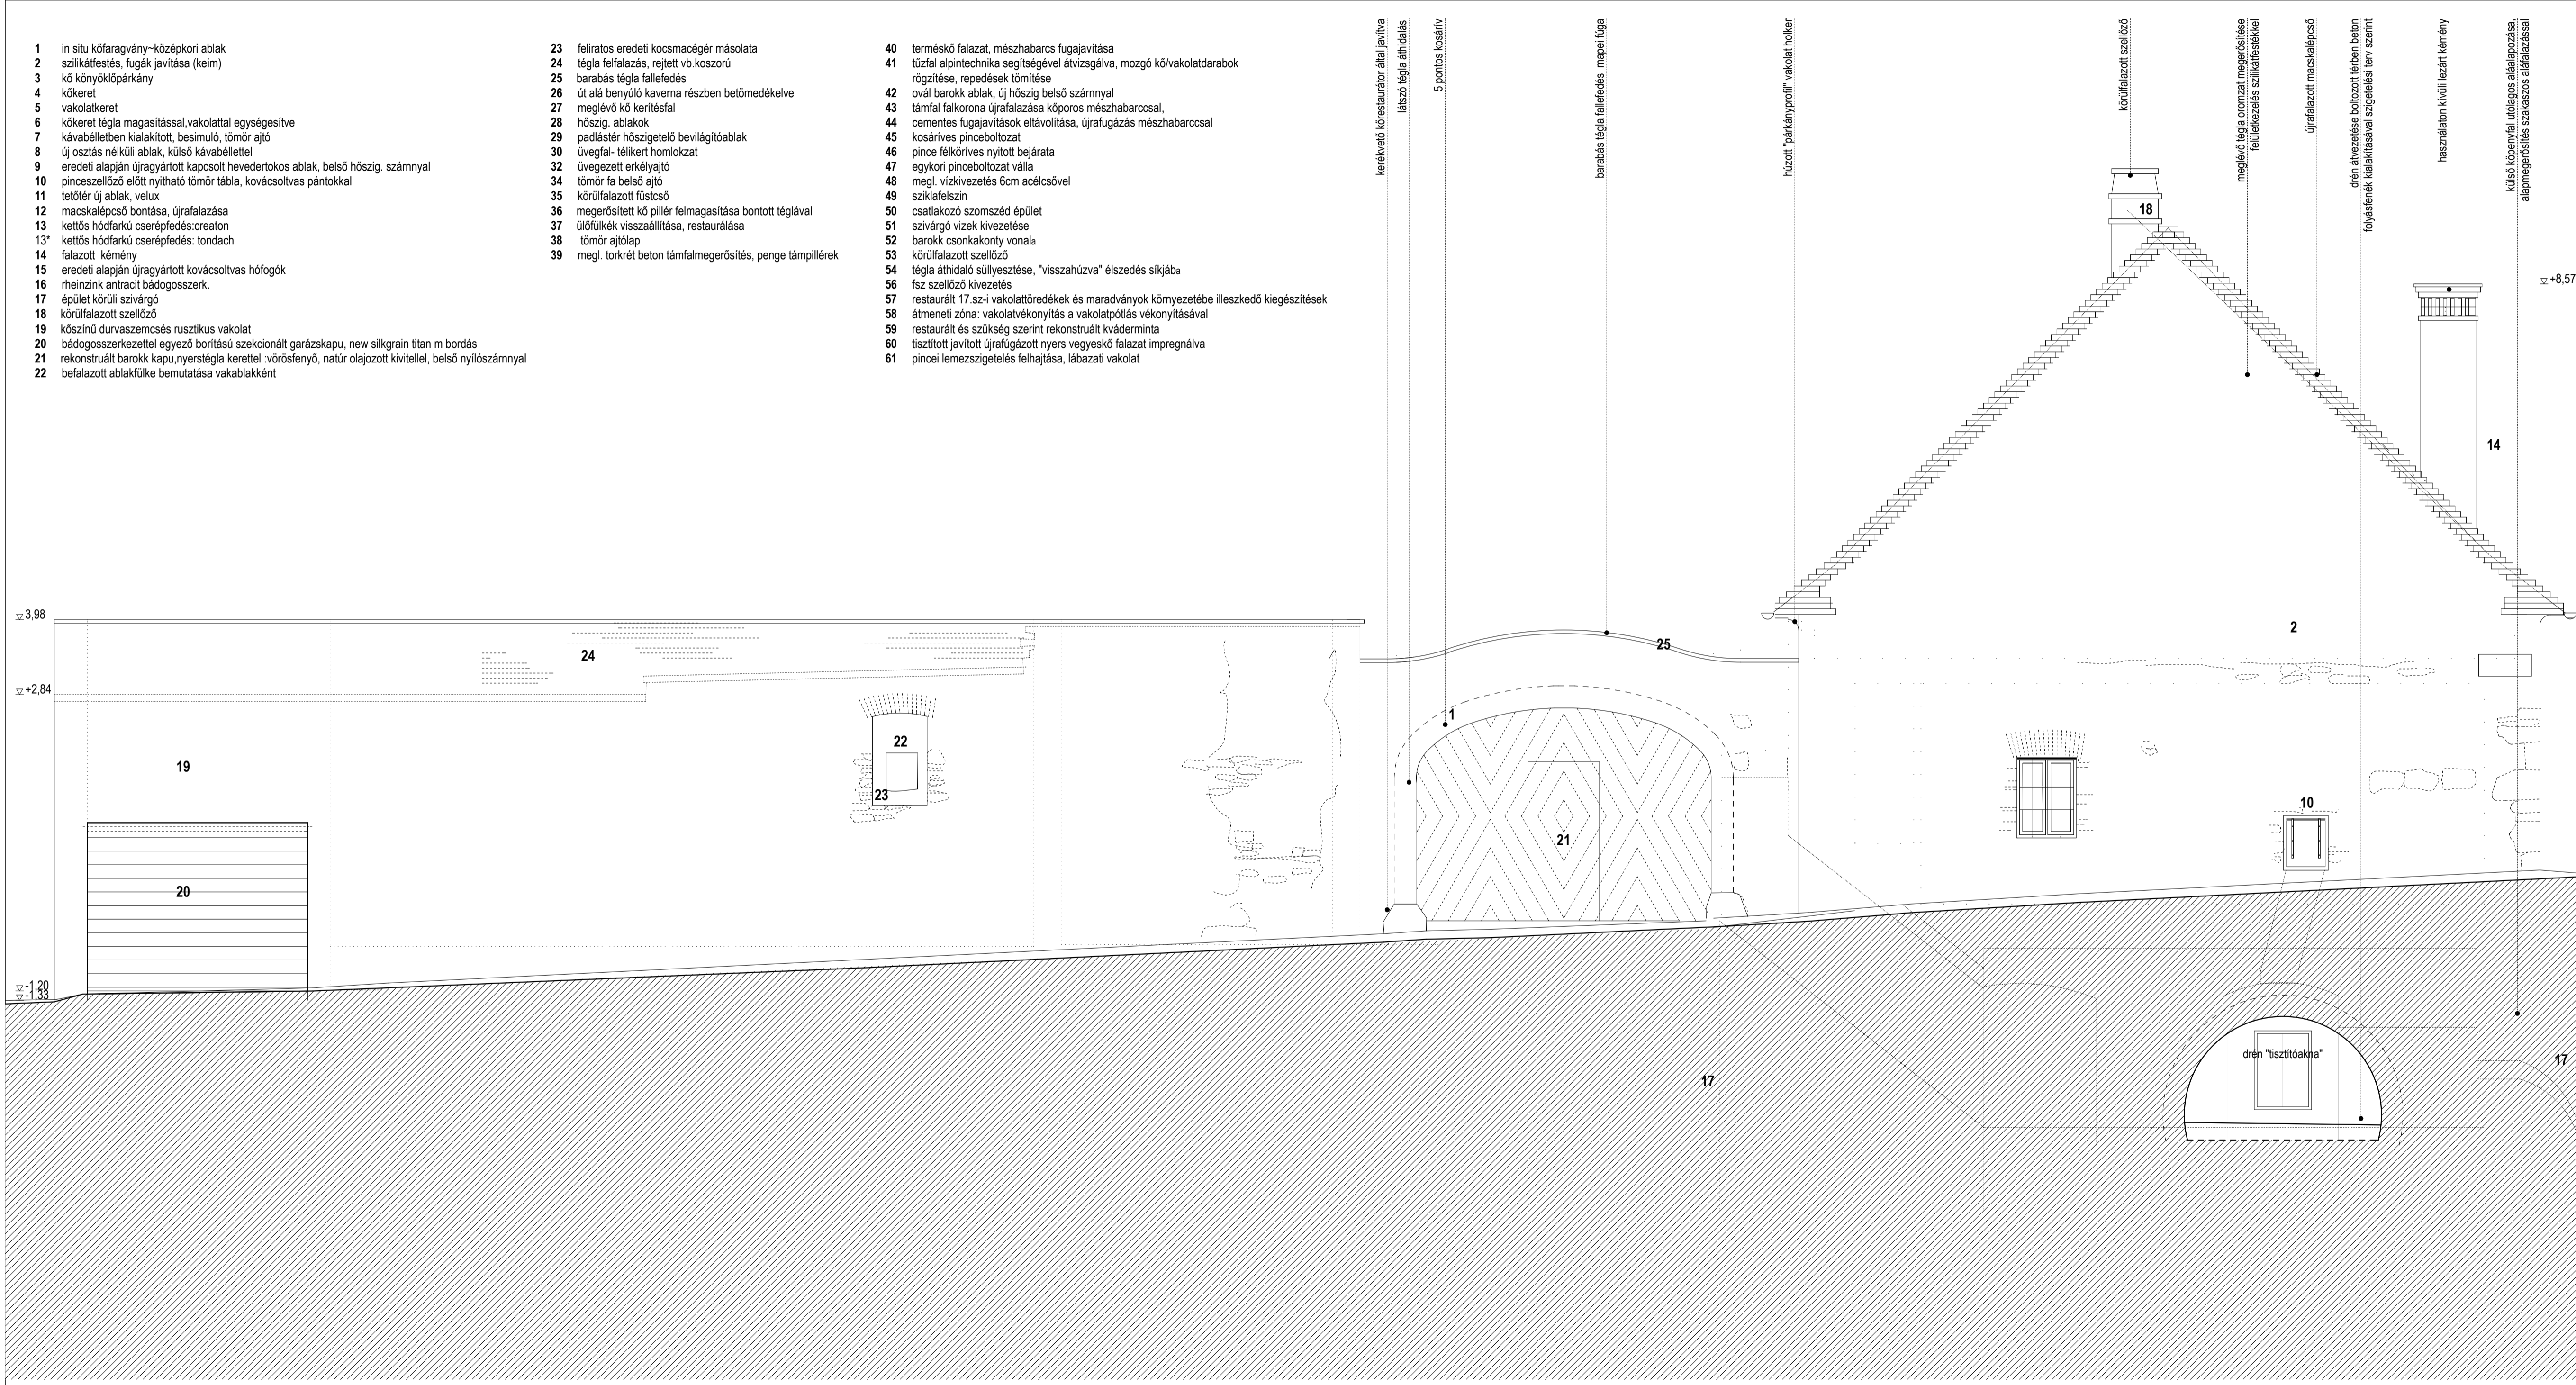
1 in situ kőfaragvány~középkori ablak
2 szilikátfestés, fugák javítása (keim)
3 kő könyöklőpárkány
4 kőkeret
5 vakolatkeret
6 kőkeret tégla magasítással,vakolattal egységesítve
7 kávabélletben kialakított, besimuló, tömör ajtó
8 új osztás nélküli ablak, külső kávabéllettel
9 eredeti alapján újragyártott kapcsolt hevedertokos ablak, belső hőszig. szárnnyal
10 pinceszellőző előtt nyitható tömör tábla, kovácsoltvas pántokkal
11 tetőtér új ablak, velux
12 macskalépcső bontása, újrafalazása
13 kettős hódfarkú cserépfedés:creaton
13* kettős hódfarkú cserépfedés: tondach
14 falazott kémény
15 eredeti alapján újragyártott kovácsoltvas hófogók
16 rheinzink antracit bádogosszerk.
17 épület körüli szivárgó
18 körülfalazott szellőző
19 kőszínű durvaszemcsés rusztikus vakolat
20 bádogosszerkezettel egyező borítású szekcionált garázskapu, new silkgrain titan m bordás
21 rekonstruált barokk kapu,nyerstégla kerettel :vörösfenyő, natúr olajozott kivitellel, belső nyílószárnnyal
22 befalazott ablakfülke bemutatása vakablakként

23 feliratos eredeti kocsmacégér másolata
24 tégla felfalazás, rejtett vb.koszorú
25 barabás tégla fallefedés
26 út alá benyúló kaverna részben betömedékelve
27 meglévő kő kerítésfal
28 hőszig. ablakok
29 padlástér hőszigetelő bevilágítóablak
30 üvegfal- télikert homlokzat
32 üvegezett erkélyajtó
34 tömör fa belső ajtó
35 körülfalazott füstcső
36 megerősített kő pillér felmagasítása bontott téglával
37 ülőfülkék visszaállítása, restaurálása
38 tömör ajtólap
39 megl. torkrét beton támfalmegerősítés, penge támpillérek

40 terméskő falazat, mészhabarcs fugajavítása
41 tűzfal alpintechnika segítségével átvizsgálva, mozgó kő/vakolatdarabok rögzítése, repedések tömítése
42 ovál barokk ablak, új hőszig belső szárnnyal
43 támfal falkorona újrafalazása kőporos mészhabarccsal,
44 cementes fugajavítások eltávolítása, újrafugázás mészhabarccsal
45 kosáríves pinceboltozat
46 pince félköríves nyitott bejárata
47 egykori pinceboltozat válla
48 megl. vízkivezetés 6cm acélcsővel
49 sziklafelszín
50 csatlakozó szomszéd épület
51 szivárgó vizek kivezetése
52 barokk csonkakonty vonala
53 körülfalazott szellőző
54 tégla áthidaló süllyesztése, "visszahúzva" élszedés síkjába
56 fsz szellőző kivezetés
57 restaurált 17.sz-i vakolattöredékek és maradványok környezetébe illeszkedő kiegészítések
58 átmeneti zóna: vakolatvékonyítás a vakolatpótlás vékonyításával
59 restaurált és szükség szerint rekonstruált kváderminta
60 tisztított javított újrafugázott nyers vegyeskő falazat impregnálva
61 pincei lemezszigetelés felhajtása, lábazati vakolat

kerékvető kőrestaurátor által javítva
látszó tégla áthidalás
5 pontos kosárív
barabás tégla fallefedés mapei fúga
húzott "párkányprofil" vakolat holker
körülfalazott szellőző
meglévő tégla oromzat megerősítése felületkezelés szilikátfestékkel
újrafalazott macskalépcső
drén átvezetése boltozott térben beton folyásfenék kialakításával szigetelési terv szerint
használaton kívüli lezárt kémény
külső köpenyfal utólagos aláalapozása, alapmegerősítés szakaszos aláfalazással

18
+8,57
14
3,98
+2,84
-1,20
-1,33
24
25
2
1
22
23
19
21
10
20
17
drén "tisztítóakna"
17